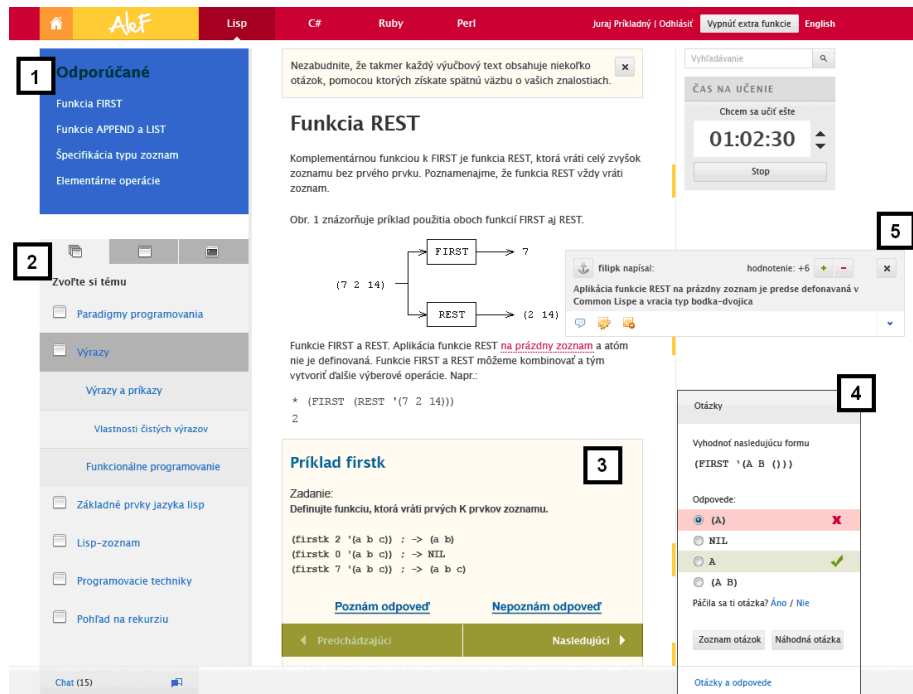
AleF | Lisp | C# | Ruby | Perl | Juraj Príkladný | Odhlásiť | Vypnúť extra funkcie | English

1

Odporúčané

Funkcia FIRST

Funkcie APPEND a LIST

Špecifikácia typu zoznam

Elementárne operácie

2

Zvoľte si tému

Paradigmy programovania

Výrazy

Výrazy a príkazy

Vlastnosti čistých výrazov

Funkcionálne programovanie

Základné prvky jazyka lisp

Lisp-zoznam

Programovacie techniky

Pohľad na rekurziu

Chat (15)

Nezabudnite, že takmer každý výučbový text obsahuje niekoľko otázok, pomocou ktorých získate spätnú väzbu o vašich znalostiach.

×

Funkcia REST

Komplementárnou funkciou k FIRST je funkcia REST, ktorá vráti celý zvyšok zoznamu bez prvého prvku. Poznamenajme, že funkcia REST vždy vráti zoznam.

Obr. 1 znázorňuje príklad použitia oboch funkcií FIRST aj REST.

FIRST → 7

(7 2 14)

REST → (2 14)

Funkcie FIRST a REST. Aplikácia funkcie REST na prázdny zoznam a atóm nie je definovaná. Funkcie FIRST a REST môžeme kombinovať a tým vytvoriť ďalšie výberové operácie. Napr.:

* (FIRST (REST '(7 2 14)))
2

3

Príklad firstk

Zadanie:
Definujte funkciu, ktorá vráti prvých K prvkov zoznamu.

(firstk 2 '(a b c)) ; -> (a b)
(firstk 0 '(a b c)) ; -> NIL
(firstk 7 '(a b c)) ; -> (a b c)

Poznám odpoveď | Nepoznám odpoveď

Predchádzajúci | Nasledujúci

Vyhľadávanie

ČAS NA UČENIE

Chcem sa učiť ešte

01:02:30

Stop

5

filipk napísal: hodnotenie: +6 + − ×

Aplikácia funkcie REST na prázdny zoznam je predse defonovaná v Common Lispe a vracia typ bodka-dvojica

4

Otázky

Vyhodnoť nasledujúcu formu

(FIRST '(A B ()))

Odpovede:

(A)

NIL

A

(A B)

Páčila sa ti otázka? Áno / Nie

Zoznam otázok | Náhodná otázka

Otázky a odpovede